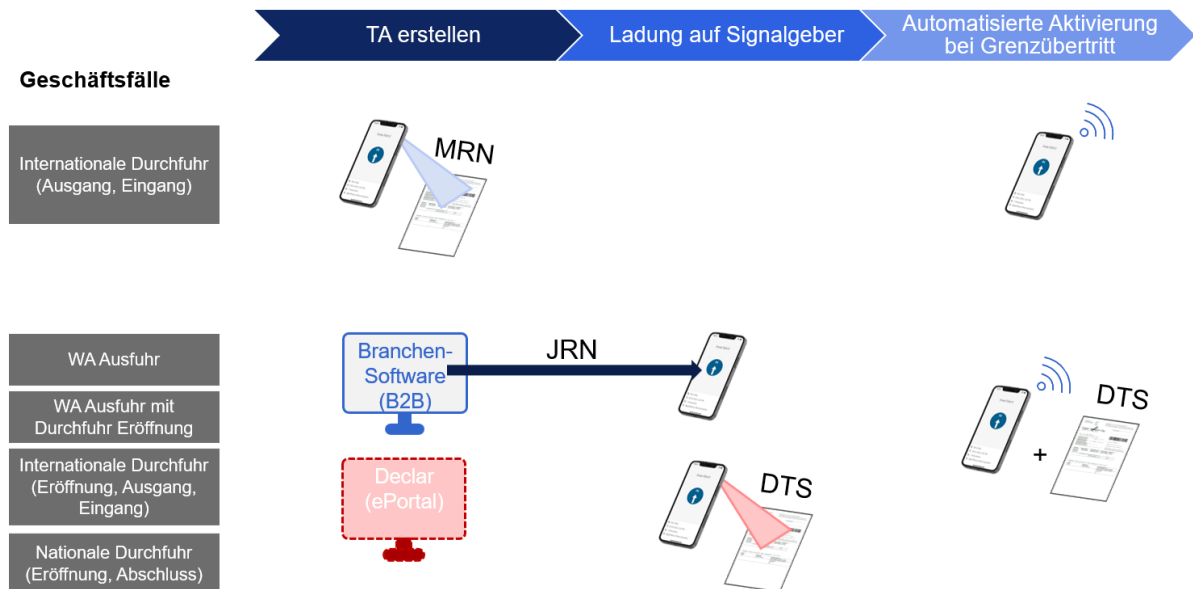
TA erstellen

Ladung auf Signalgeber

Automatisierte Aktivierung bei Grenzübertritt

Geschäftsfälle

Internationale Durchfuhr (Ausgang, Eingang)

MRN

WA Ausfuhr

WA Ausfuhr mit Durchfuhr Eröffnung

Internationale Durchfuhr (Eröffnung, Ausgang, Eingang)

Nationale Durchfuhr (Eröffnung, Abschluss)

Branchen-Software (B2B)

JRN

Declar (ePortal)

DTS

DTS

+